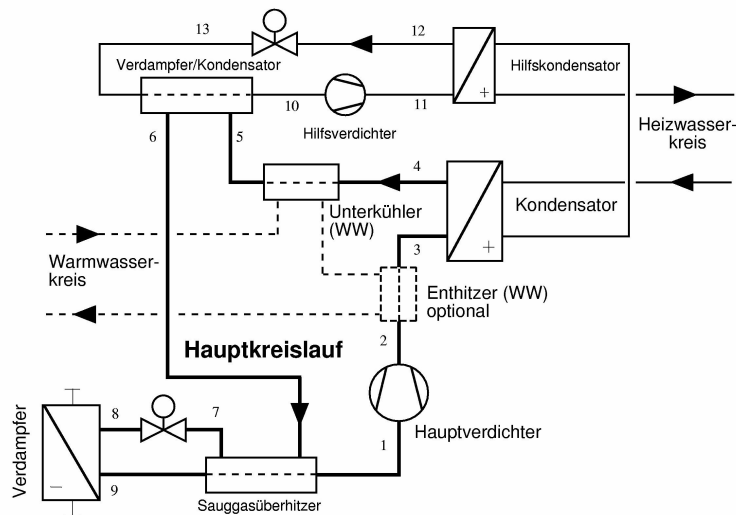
13
12
Verdampfer/Kondensator
Hilfskondensator
+
10
11
Hilfsverdichter
Heizwasserkreis
6
5
4
Unterkühler (WW)
Kondensator
3
+
Warmwasserkreis
Enthitzer (WW) optional
2
Hauptkreislauf
Verdampfer
8
7
−
9
1
Hauptverdichter
Sauggasüberhitzer